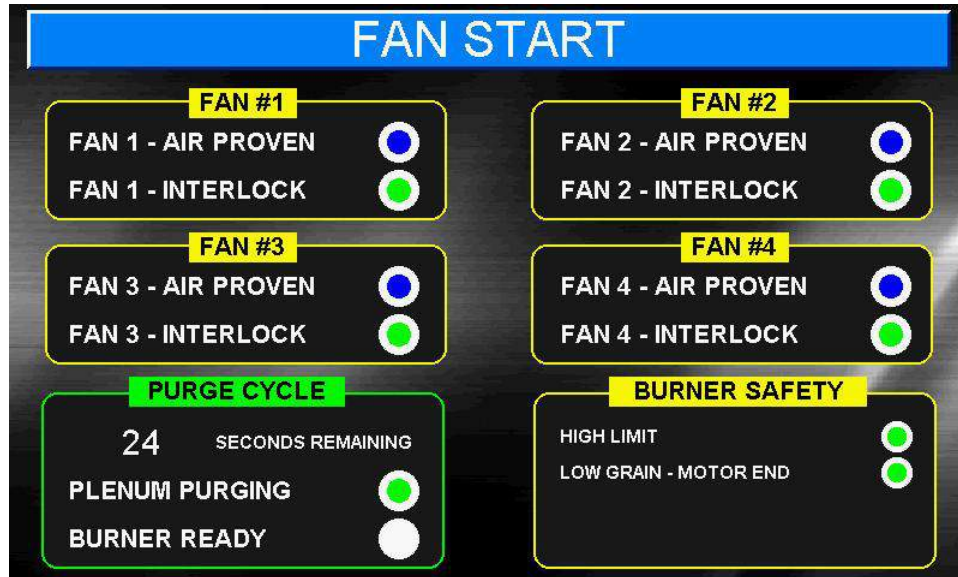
FAN START

FAN #1
FAN 1 - AIR PROVEN
FAN 1 - INTERLOCK

FAN #2
FAN 2 - AIR PROVEN
FAN 2 - INTERLOCK

FAN #3
FAN 3 - AIR PROVEN
FAN 3 - INTERLOCK

FAN #4
FAN 4 - AIR PROVEN
FAN 4 - INTERLOCK

PURGE CYCLE
24 SECONDS REMAINING
PLENUM PURGING
BURNER READY

BURNER SAFETY
HIGH LIMIT
LOW GRAIN - MOTOR END